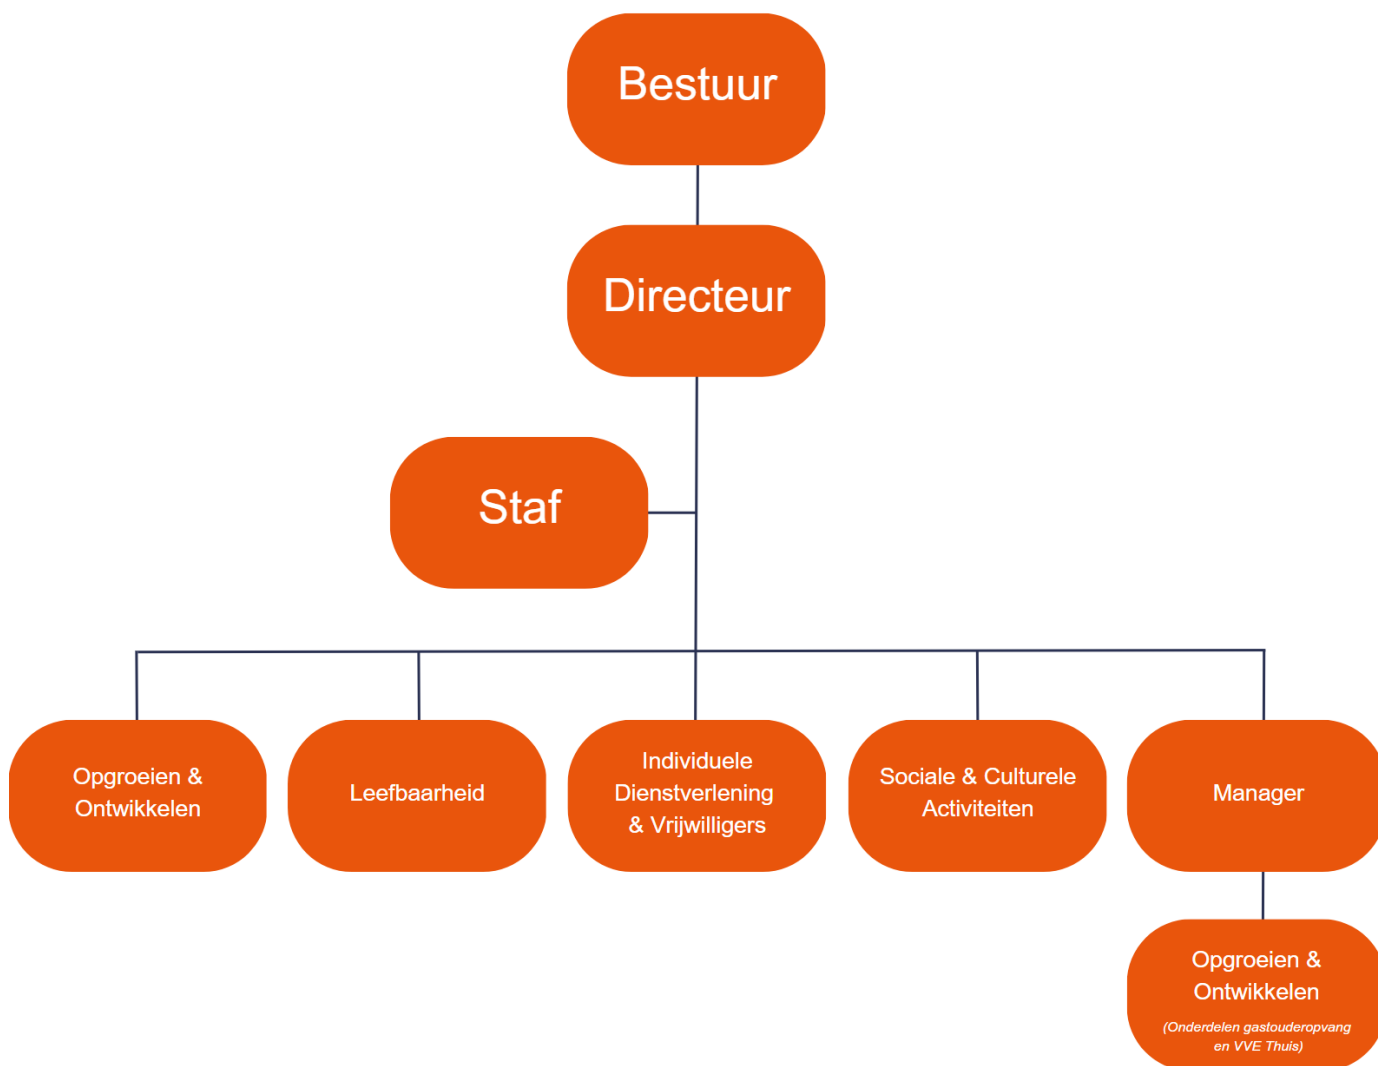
Bestuur

Directeur

Staf

Opgroeien & Ontwikkelen

Leefbaarheid

Individuele Dienstverlening & Vrijwilligers

Sociale & Culturele Activiteiten

Manager

Opgroeien & Ontwikkelen

(Onderdelen gastouderopvang en VVE Thuis)